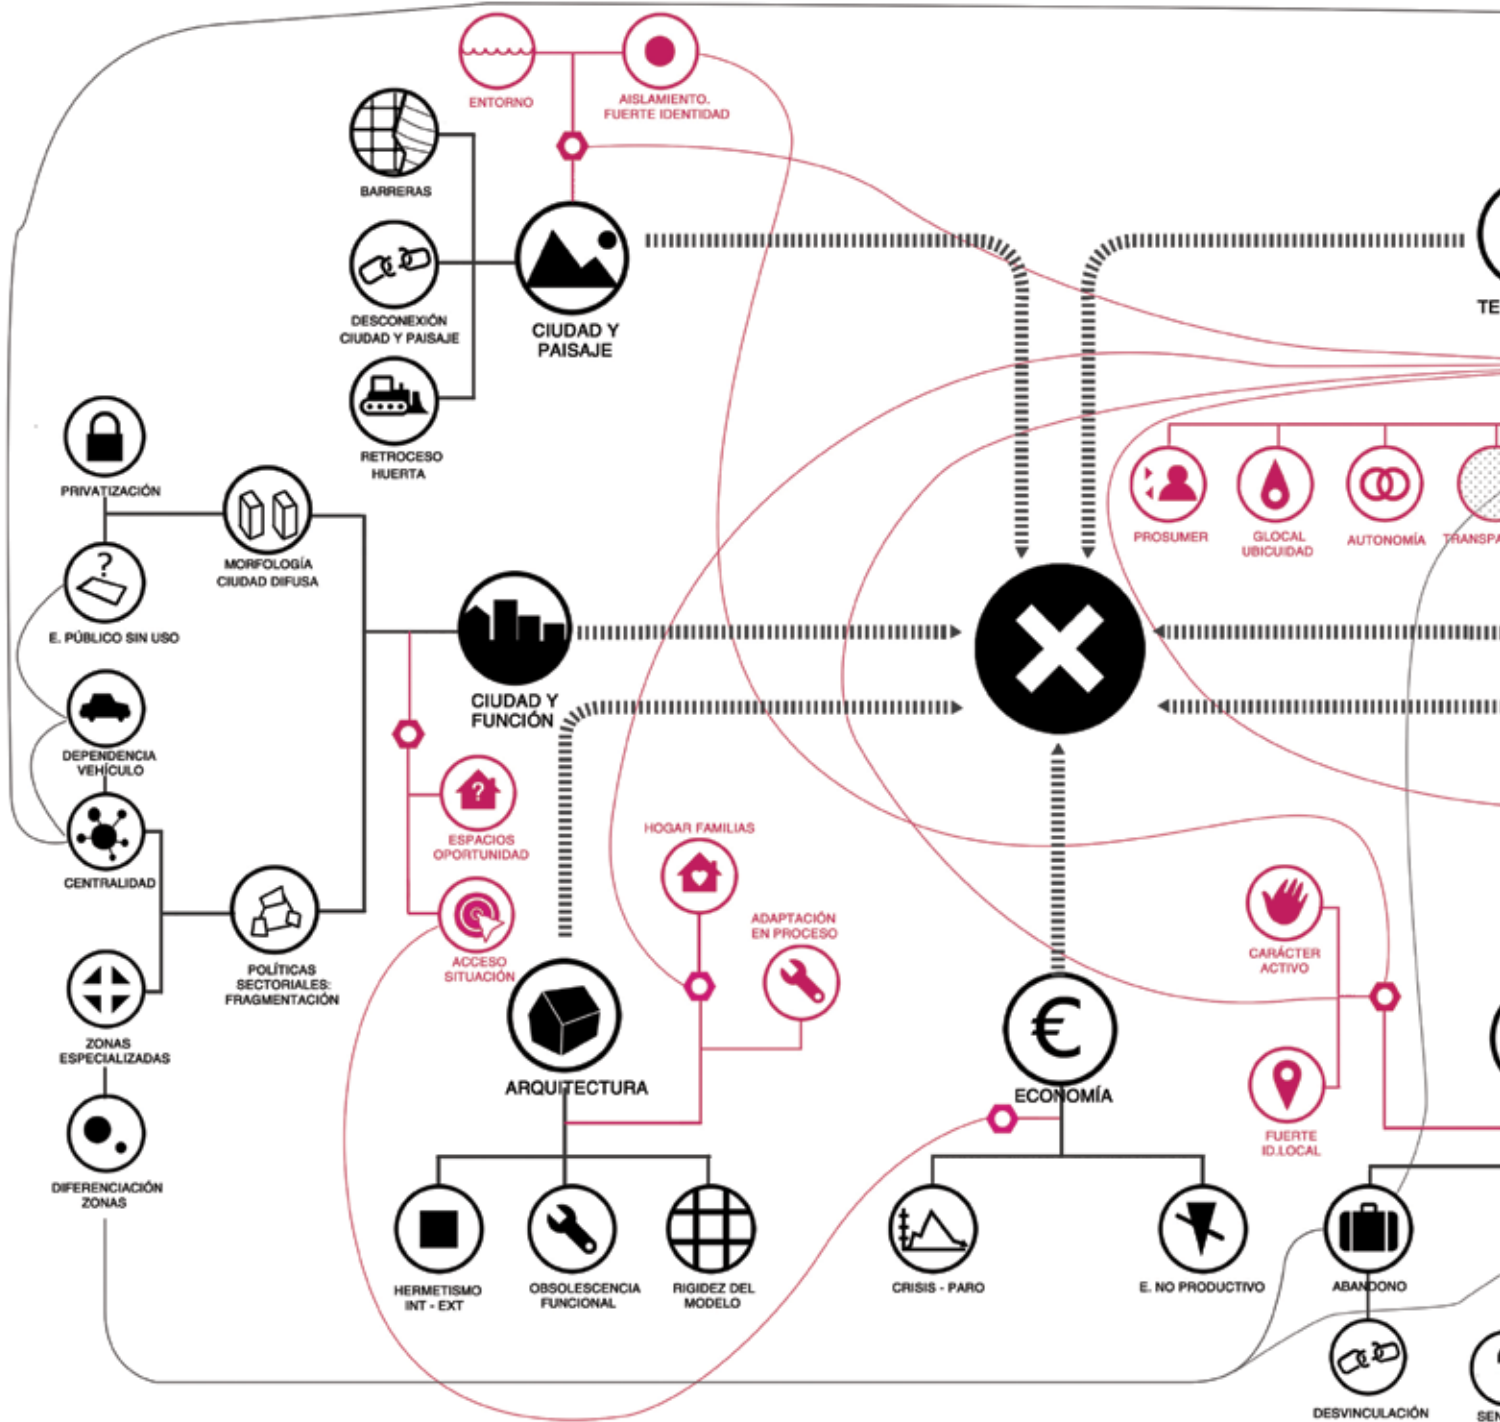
ENTORNO
AISLAMIENTO. FUERTE IDENTIDAD
BARRERAS
DESCONEXIÓN CIUDAD Y PAISAJE
CIUDAD Y PAISAJE
RETROCESO HUERTA
TE
PRIVATIZACIÓN
MORFOLOGÍA CIUDAD DIFUSA
PROSUMER
GLOCAL UBICUIDAD
AUTONOMÍA
TRANSPA
E. PÚBLICO SIN USO
CIUDAD Y FUNCIÓN
DEPENDENCIA VEHÍCULO
ESPACIOS OPORTUNIDAD
HOGAR FAMILIAS
CENTRALIDAD
ACCESO SITUACIÓN
ADAPTACIÓN EN PROCESO
CARÁCTER ACTIVO
POLÍTICAS SECTORIALES: FRAGMENTACIÓN
ZONAS ESPECIALIZADAS
ARQUITECTURA
ECONOMÍA
FUERTE ID.LOCAL
DIFERENCIACIÓN ZONAS
HERMETISMO INT - EXT
OBSOLESCENCIA FUNCIONAL
RIGIDEZ DEL MODELO
CRISIS - PARO
E. NO PRODUCTIVO
ABANDONO
DESVINCULACIÓN
SEN